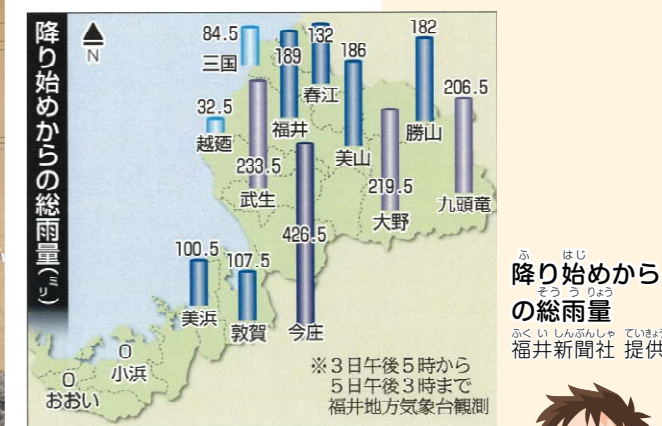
降り始めからの総雨量（ミリ）

N

84.5
三国
189
福井
132
春江
186
美山
182
勝山
206.5
九頭竜
32.5
越廼
233.5
武生
426.5
今庄
219.5
大野
100.5
美浜
107.5
敦賀
0
小浜
0
おおい

※3日午後5時から
5日午後3時まで
福井地方気象台観測

ふ　はじ
降り始めから
そう う りょう
の総雨量
ふく い しんぶんしゃ ていきょう
福井新聞社 提供